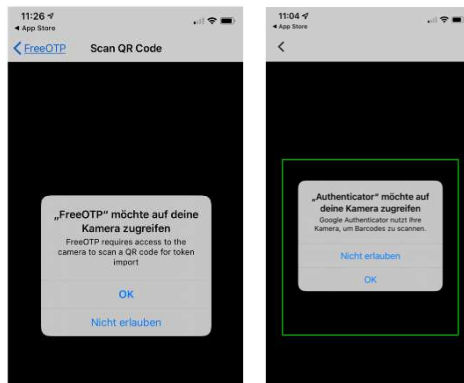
11:26
◂ App Store
FreeOTP
Scan QR Code

„FreeOTP" möchte auf deine Kamera zugreifen
FreeOTP requires access to the camera to scan a QR code for token import
OK
Nicht erlauben

11:04
◂ App Store

„Authenticator" möchte auf deine Kamera zugreifen
Google Authenticator nutzt Ihre Kamera, um Barcodes zu scannen.
Nicht erlauben
OK